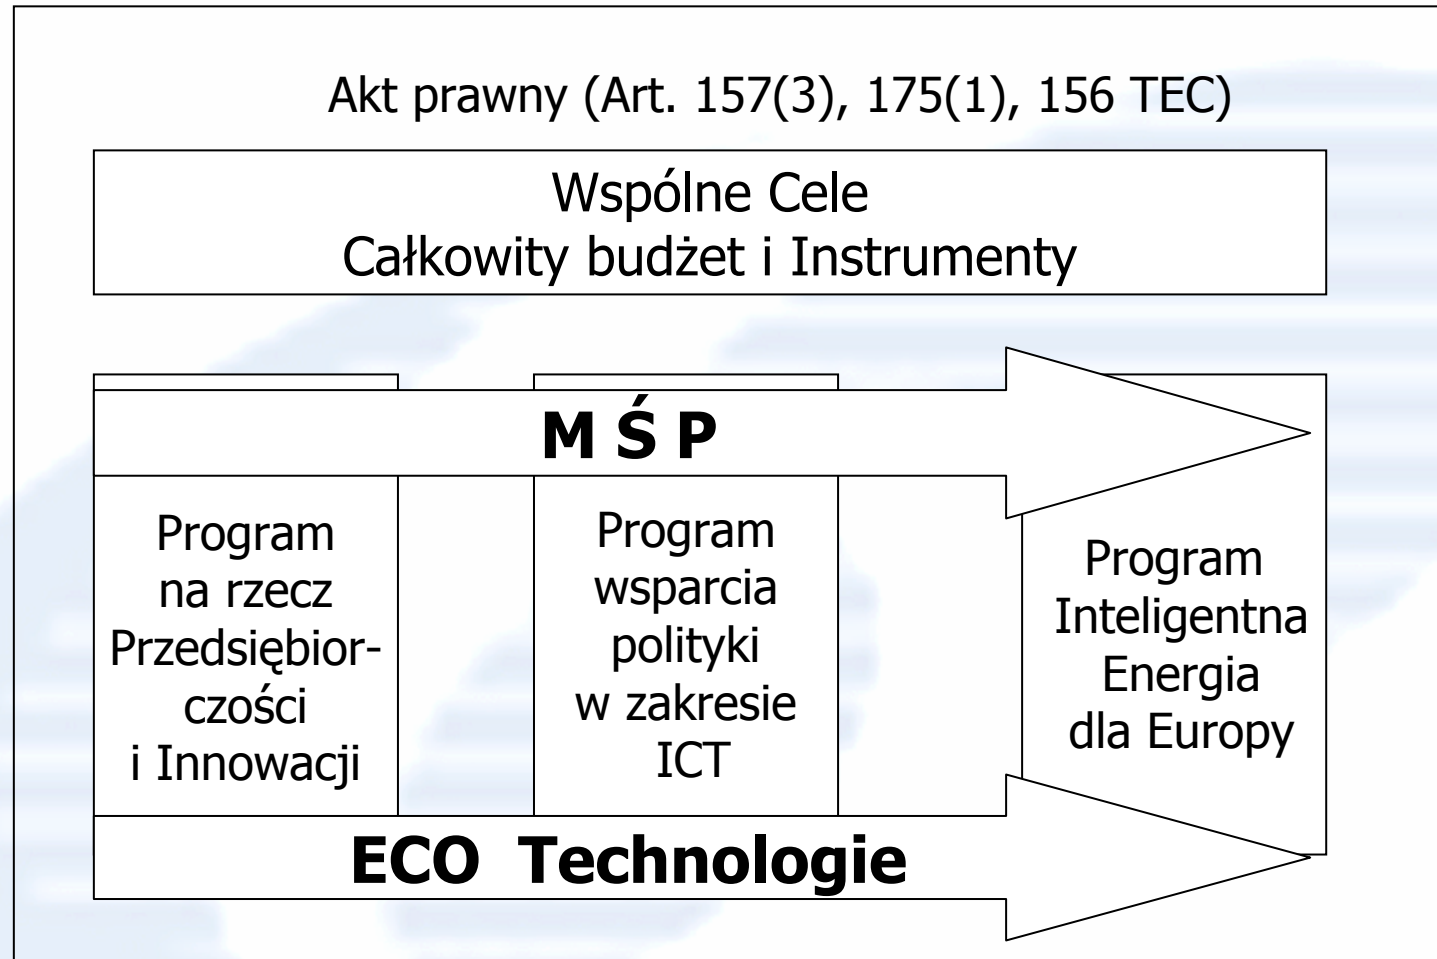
Akt prawny (Art. 157(3), 175(1), 156 TEC)

Wspólne Cele
Całkowity budżet i Instrumenty

M Ś P

Program na rzecz Przedsiębiorczości i Innowacji

Program wsparcia polityki w zakresie ICT

Program Inteligentna Energia dla Europy

ECO Technologie